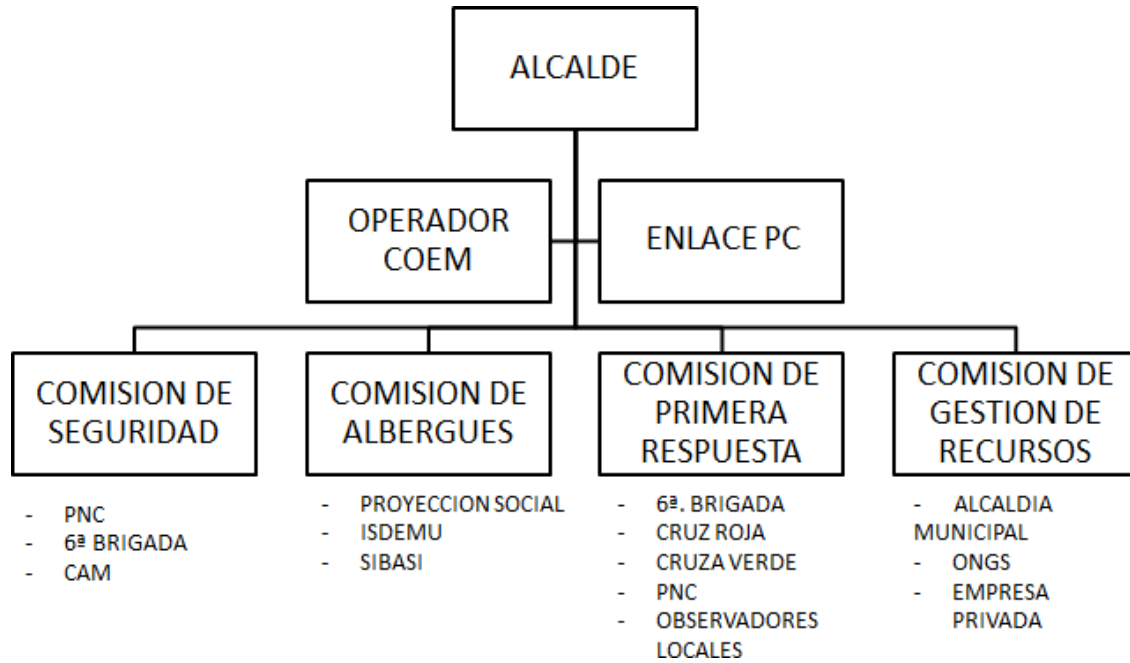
ALCALDE

OPERADOR COEM

ENLACE PC

COMISION DE SEGURIDAD

- PNC
- 6ª BRIGADA
- CAM

COMISION DE ALBERGUES

- PROYECCION SOCIAL
- ISDEMU
- SIBASI

COMISION DE PRIMERA RESPUESTA

- 6ª. BRIGADA
- CRUZ ROJA
- CRUZA VERDE
- PNC
- OBSERVADORES LOCALES

COMISION DE GESTION DE RECURSOS

- ALCALDIA MUNICIPAL
- ONGS
- EMPRESA PRIVADA